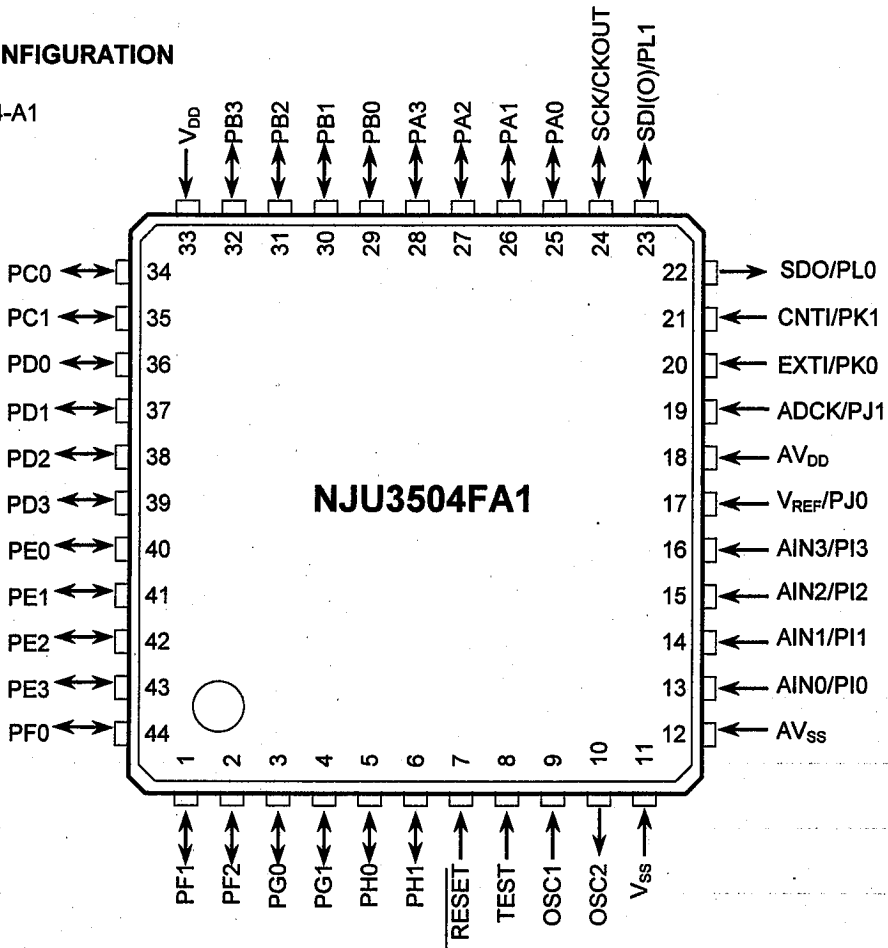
NFIGURATION

-A1

$V_{DD}$ PB3 PB2 PB1 PB0 PA3 PA2 PA1 PA0 SCK/CKOUT SDI(O)/PL1

33 32 31 30 29 28 27 26 25 24 23

PC0 34
PC1 35
PD0 36
PD1 37
PD2 38
PD3 39
PE0 40
PE1 41
PE2 42
PE3 43
PF0 44

22 SDO/PL0
21 CNTI/PK1
20 EXTI/PK0
19 ADCK/PJ1
18 $AV_{DD}$
17 $V_{REF}$/PJ0
16 AIN3/PI3
15 AIN2/PI2
14 AIN1/PI1
13 AIN0/PI0
12 $AV_{SS}$

NJU3504FA1

1 2 3 4 5 6 7 8 9 10 11

PF1 PF2 PG0 PG1 PH0 PH1 $\overline{RESET}$ TEST OSC1 OSC2 $V_{SS}$